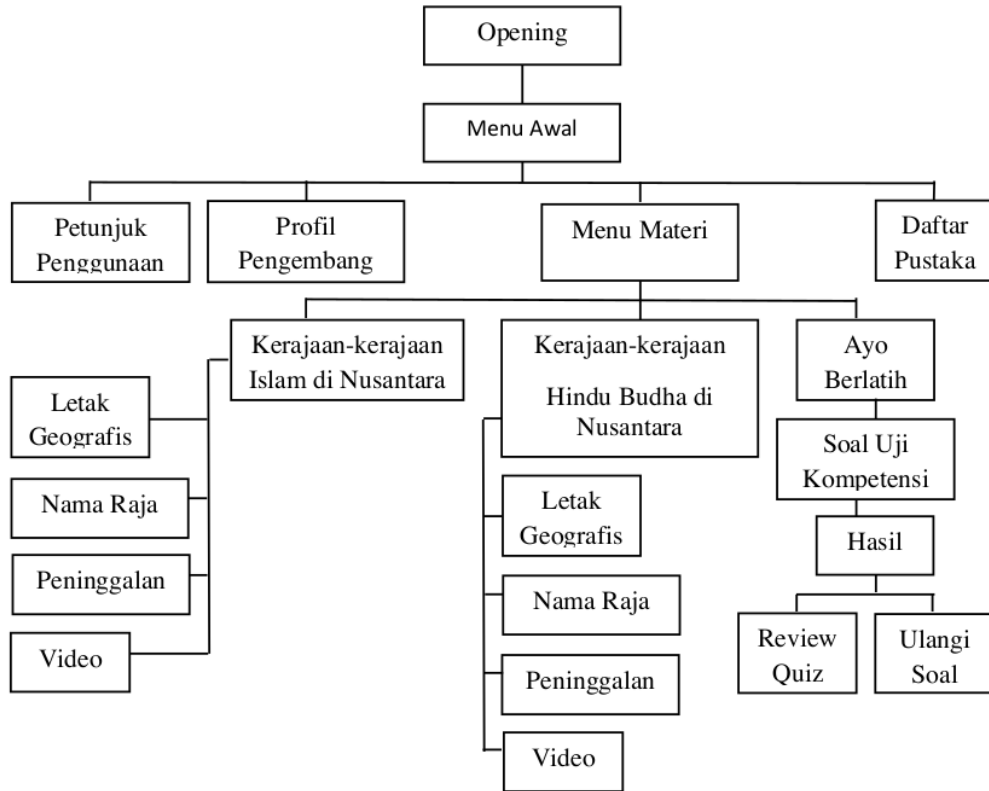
Opening

Menu Awal

Petunjuk Penggunaan

Profil Pengembang

Menu Materi

Daftar Pustaka

Kerajaan-kerajaan Islam di Nusantara

Letak Geografis

Nama Raja

Peninggalan

Video

Kerajaan-kerajaan Hindu Budha di Nusantara

Letak Geografis

Nama Raja

Peninggalan

Video

Ayo Berlatih

Soal Uji Kompetensi

Hasil

Review Quiz

Ulangi Soal